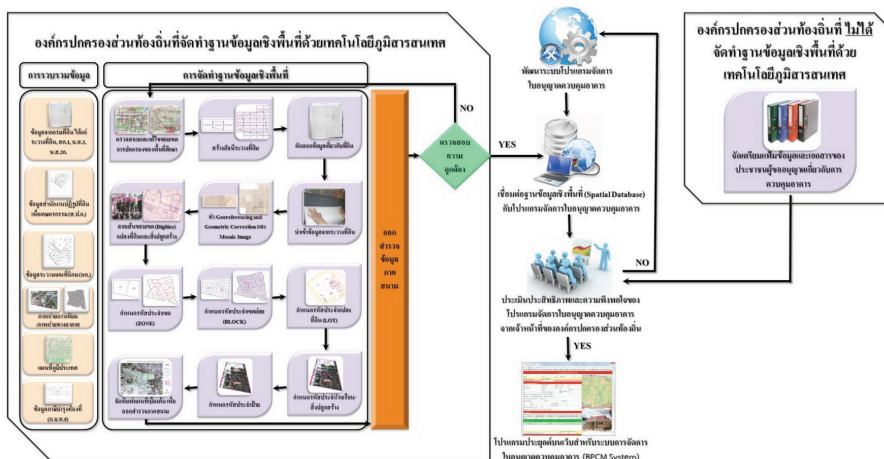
องค์กรปกครองส่วนท้องถิ่นที่จัดทำฐานข้อมูลเชิงพื้นที่ด้วยเทคโนโลยีภูมิสารสนเทศ

การรวบรวมข้อมูล

การจัดทำฐานข้อมูลเชิงพื้นที่

ข้อมูลเอกสารสิทธิ์ที่ดิน ได้แก่ ระวางที่ดิน, สค.1, น.ส.3, น.ส.3ก.

ข้อมูลสำเนาหนังสือที่ดิน เพื่อเพาะการ (ภ.บ.ท.)

ข้อมูลระวางแผนที่ภาษี (ผท.)

ภาพถ่ายดาวเทียม ภาพถ่ายทางอากาศ

แผนที่ภูมิประเทศ

ข้อมูลภาษีบำรุงท้องที่ (ภ.บ.ท.)

ตรวจสอบและแก้ไขขอบเขตการปกครองของพื้นที่ศึกษา

สร้างบล็อกระวางที่ดิน

สแกนข้อมูลที่ระวางที่ดิน

นำเข้าข้อมูลระวางที่ดิน

ทำ Georeferencing and Geometric Correction ทำ Mosaic Image

ลากเส้นขอบเขต (Digitize) แปลงที่ดินและสิ่งปลูกสร้าง

กำหนดรหัสประจำโซน (ZONE)

กำหนดรหัสประจำบล็อก (BLOCK)

กำหนดรหัสประจำแปลงที่ดิน (LOT)

กำหนดรหัสประจำโรงเรือนสิ่งปลูกสร้าง

กำหนดรหัสป้าย

จัดทำแผนที่เป็นส่วนย่อยเพื่อออกสำรวจภาคสนาม

ออกสำรวจข้อมูลภาคสนาม

ตรวจสอบความถูกต้อง

NO

YES

พัฒนาระบบโปรแกรมจัดการใบอนุญาตควบคุมอาคาร

เชื่อมต่อฐานข้อมูลเชิงพื้นที่ (Spatial Database) กับโปรแกรมจัดการใบอนุญาตควบคุมอาคาร

ประเมินประสิทธิภาพและความพึงพอใจของโปรแกรมจัดการใบอนุญาตควบคุมอาคาร จากเจ้าหน้าที่ขององค์กรปกครองส่วนท้องถิ่น

NO

YES

โปรแกรมประยุกต์บนเว็บสำหรับระบบการจัดการใบอนุญาตควบคุมอาคาร (BPCM System)

องค์กรปกครองส่วนท้องถิ่นที่ ไม่ได้ จัดทำฐานข้อมูลเชิงพื้นที่ด้วยเทคโนโลยีภูมิสารสนเทศ

จัดเตรียมแฟ้มข้อมูลและเอกสารของประชาชนผู้ขออนุญาตเกี่ยวกับการควบคุมอาคาร